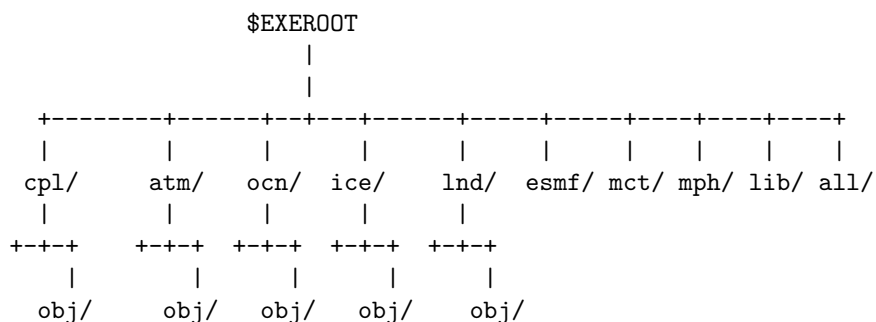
$EXEROOT
|
|
+--------+------+--+---+------+-----+-----+----+----+----+
|        |      |      |      |     |     |    |    |    |
cpl/    atm/   ocn/   ice/   lnd/  esmf/ mct/ mph/ lib/ all/
|        |      |      |      |
+-+-+   +-+-+  +-+-+  +-+-+  +-+-+
  |        |      |      |      |
obj/     obj/   obj/   obj/   obj/